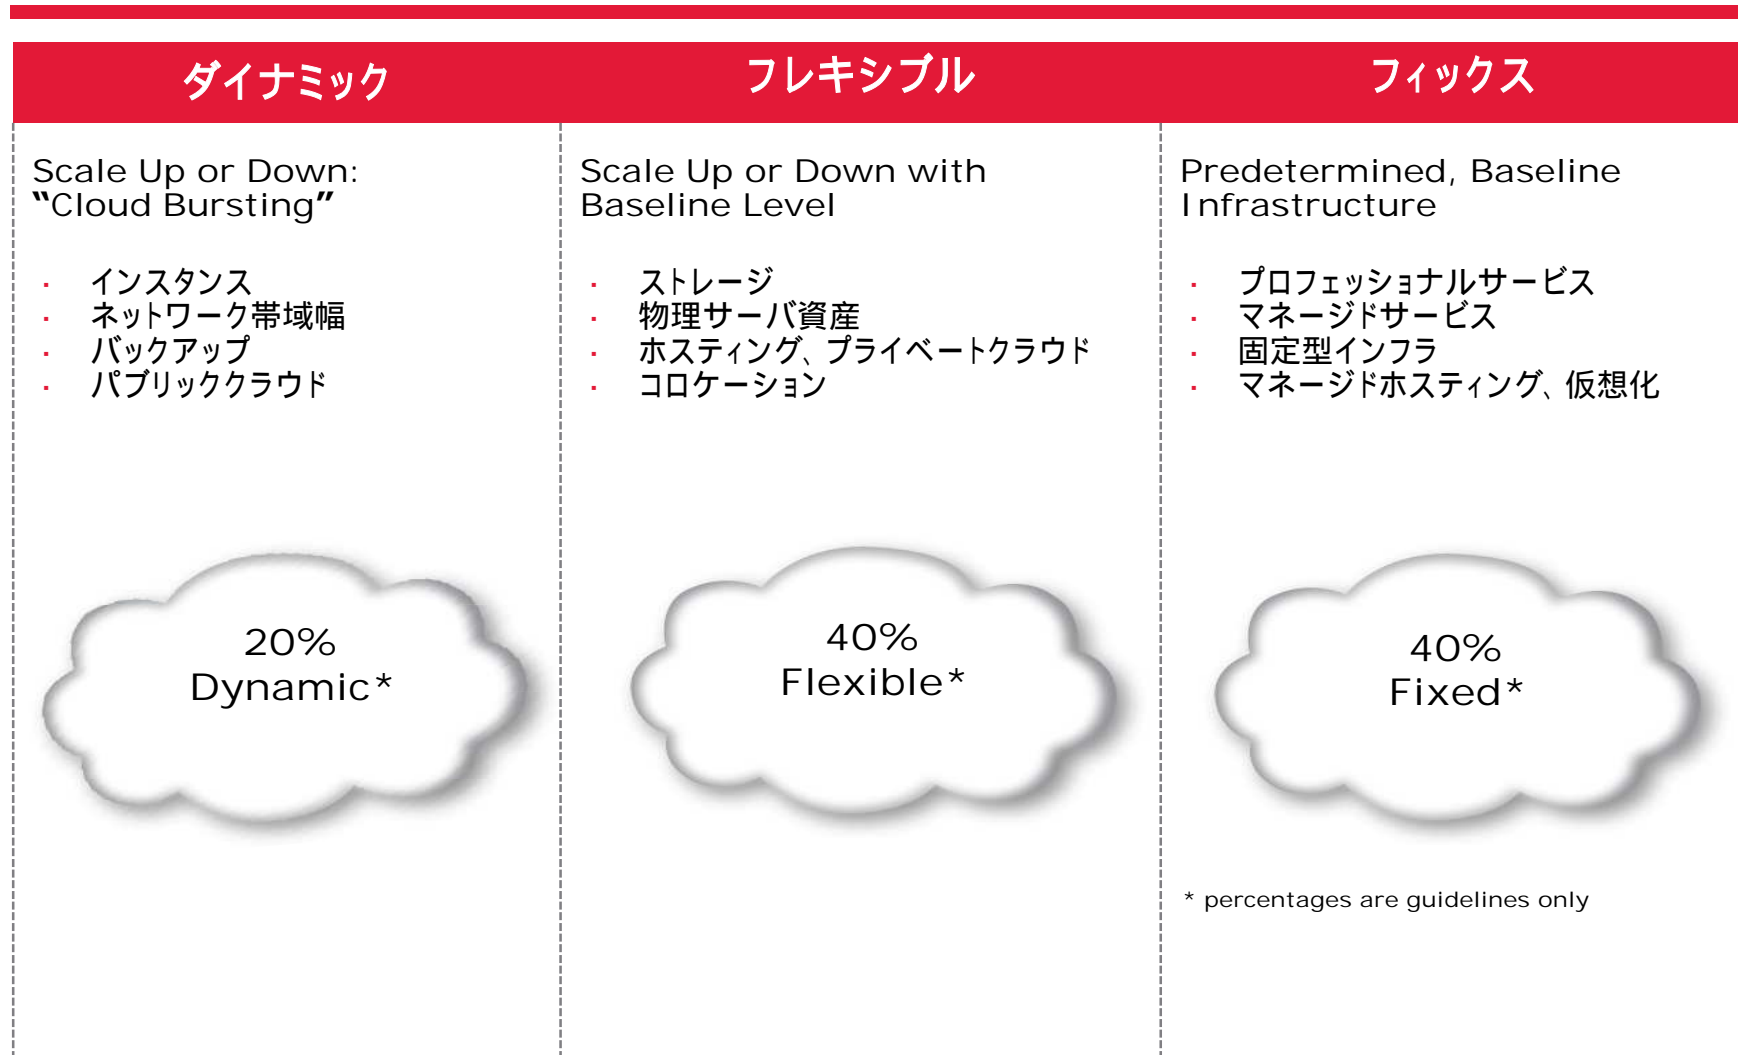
ダイナミック

Scale Up or Down: "Cloud Bursting"

- インスタンス
- ネットワーク帯域幅
- バックアップ
- パブリッククラウド

20%
Dynamic*

フレキシブル

Scale Up or Down with Baseline Level

- ストレージ
- 物理サーバ資産
- ホスティング、プライベートクラウド
- コロケーション

40%
Flexible*

フィックス

Predetermined, Baseline Infrastructure

- プロフェッショナルサービス
- マネージドサービス
- 固定型インフラ
- マネージドホスティング、仮想化

40%
Fixed*

* percentages are guidelines only